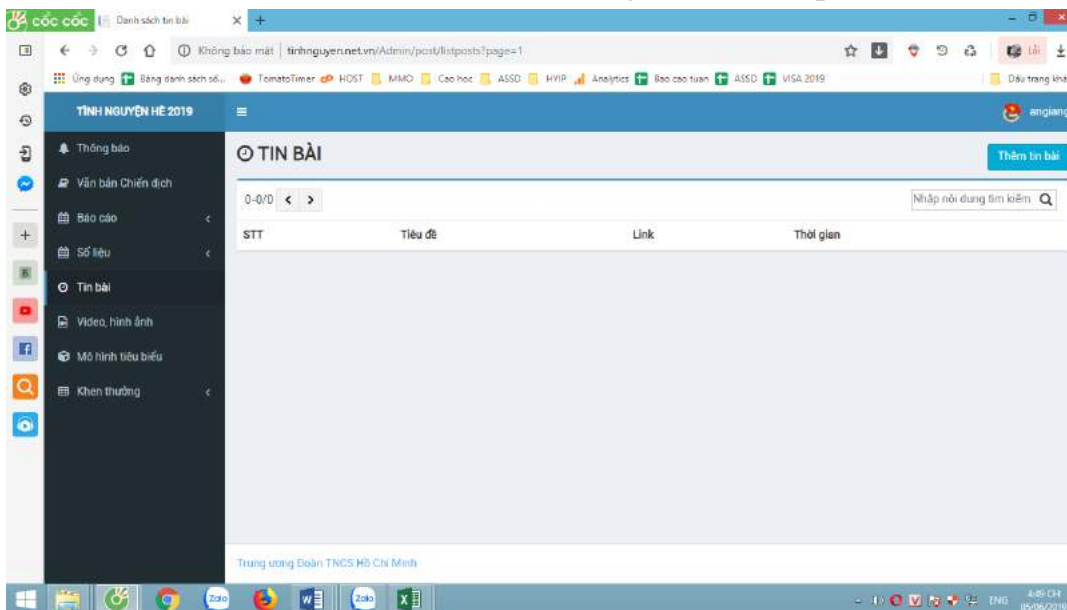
cốc cốc | Danh sách tin bài ×

Không bảo mật | tinhnguyen.net.vn/Admin/post/listposts?page=1

Ứng dụng | Bảng danh sách số... | TomatoTimer | HOST | MMO | Cao hoc | ASSD | HYIP | Analytics | Bao cao tuan | ASSD | VISA 2019 | Dấu trang khác

TÌNH NGUYỆN HÈ 2019

angiang

Thông báo
Văn bản Chiến dịch
Báo cáo
Số liệu
Tin bài
Video, hình ảnh
Mô hình tiêu biểu
Khen thưởng

TIN BÀI

Thêm tin bài

0-0/0 < >

Nhập nội dung tìm kiếm

| STT | Tiêu đề | Link | Thời gian |
|---|---|---|---|

Trung ương Đoàn TNCS Hồ Chí Minh

ENG 4:49 CH 05/06/2019